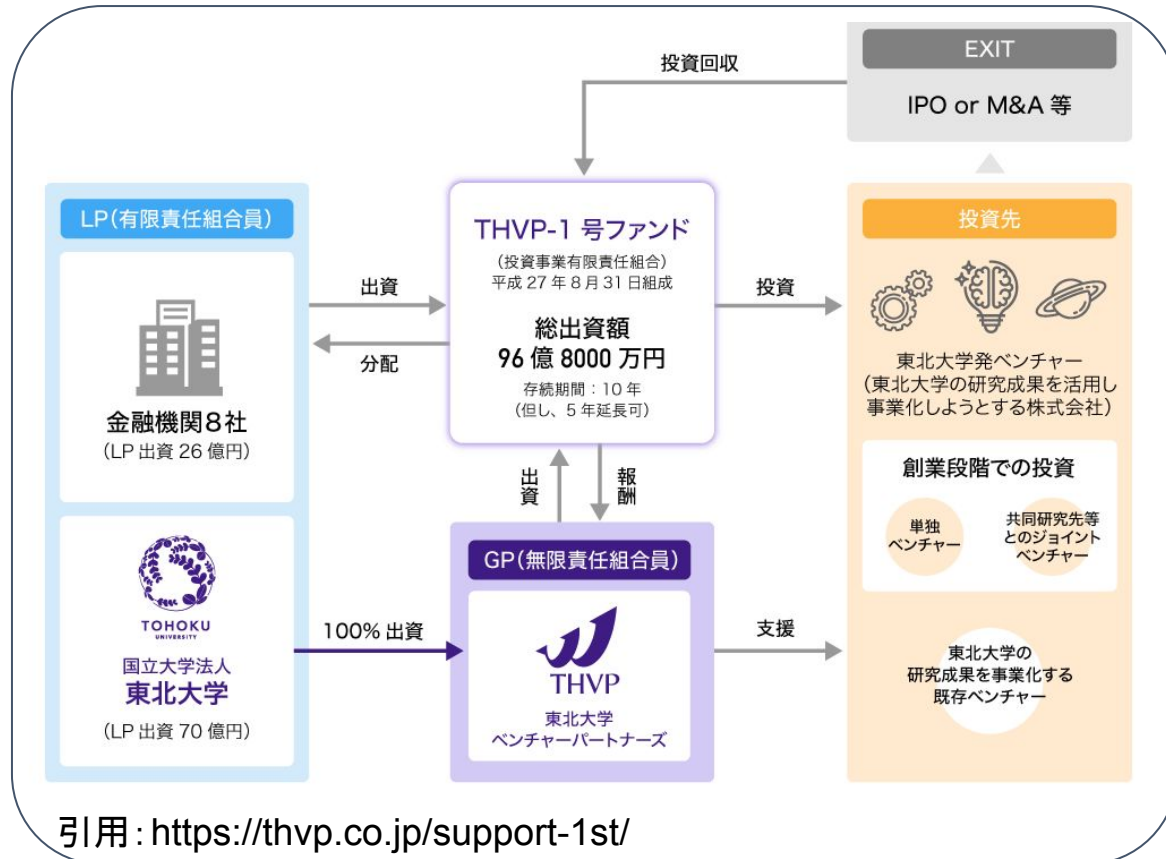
投資回収

EXIT

IPO or M&A 等

LP(有限責任組合員)

金融機関8社
(LP 出資 26 億円)

TOHOKU UNIVERSITY

国立大学法人
東北大学
(LP 出資 70 億円)

出資

分配

100% 出資

THVP-1 号ファンド
(投資事業有限責任組合)
平成 27 年 8 月 31 日組成

総出資額
96 億 8000 万円
存続期間:10 年
(但し、5 年延長可)

出資

報酬

GP(無限責任組合員)

THVP
東北大学
ベンチャーパートナーズ

投資

支援

投資先

東北大学発ベンチャー
(東北大学の研究成果を活用し事業化しようとする株式会社)

創業段階での投資

単独ベンチャー

共同研究先等とのジョイントベンチャー

東北大学の研究成果を事業化する既存ベンチャー

引用: https://thvp.co.jp/support-1st/